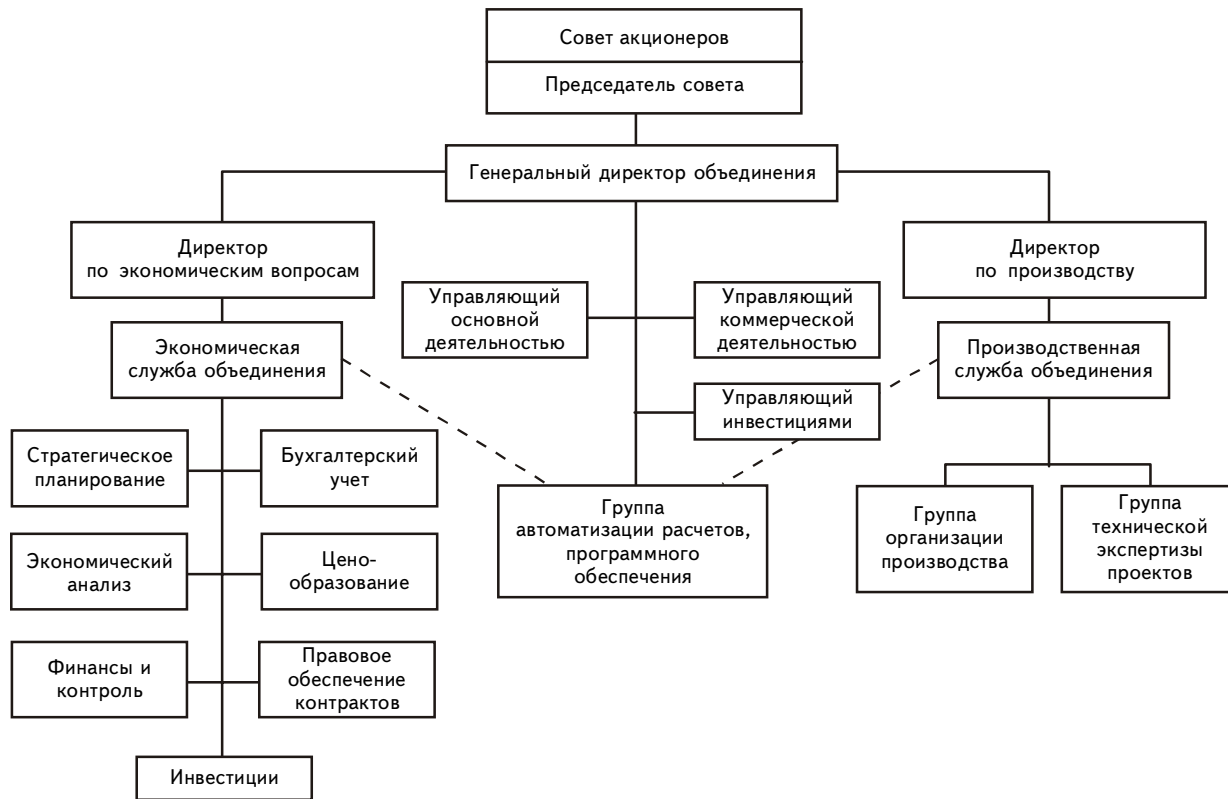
Совет акционеров

Председатель совета

Генеральный директор объединения

Директор по экономическим вопросам

Управляющий основной деятельностью

Управляющий коммерческой деятельностью

Директор по производству

Экономическая служба объединения

Управляющий инвестициями

Производственная служба объединения

Стратегическое планирование

Бухгалтерский учет

Группа автоматизации расчетов, программного обеспечения

Группа организации производства

Группа технической экспертизы проектов

Экономический анализ

Ценообразование

Финансы и контроль

Правовое обеспечение контрактов

Инвестиции